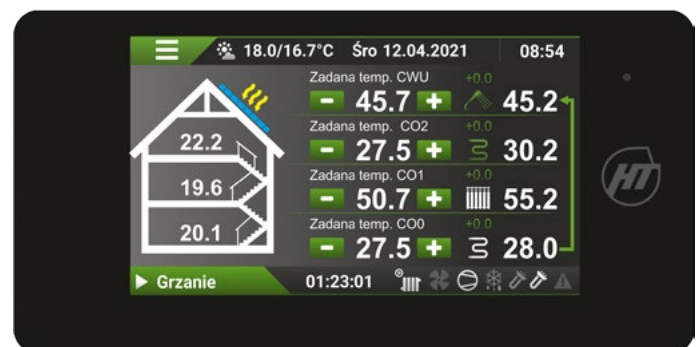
18.0/16.7°C Śro 12.04.2021 08:54

22.2
19.6
20.1

Zadana temp. CWU +0.0
− 45.7 + 45.2

Zadana temp. CO2 +0.0
− 27.5 + 30.2

Zadana temp. CO1 +0.0
− 50.7 + 55.2

Zadana temp. CO0 +0.0
− 27.5 + 28.0

▶ Grzanie 01:23:01

HT